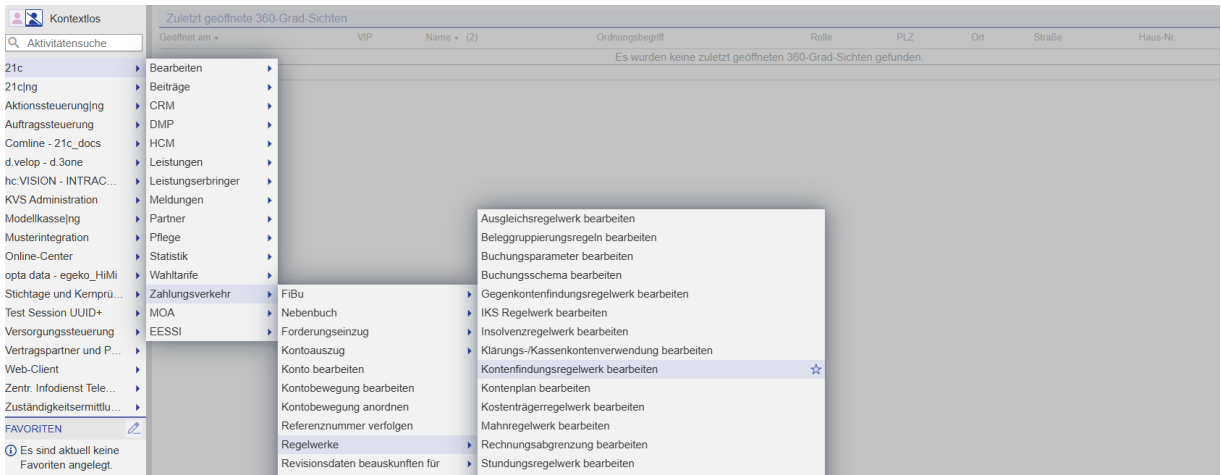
Kontextlos

Aktivitätensuche

21c
21c|ng
Aktionssteuerung|ng
Auftragssteuerung
Comline - 21c_docs
d.velop - d.3one
hc:VISION - INTRAC...
KVS Administration
Modellkasse|ng
Musterintegration
Online-Center
opta data - egeko_HiMi
Stichtage und Kernprü...
Test Session UUID+
Versorgungssteuerung
Vertragspartner und P...
Web-Client
Zentr. Infodienst Tele...
Zuständigkeitsermittlu...

FAVORITEN

Es sind aktuell keine Favoriten angelegt.

Bearbeiten
Beiträge
CRM
DMP
HCM
Leistungen
Leistungserbringer
Meldungen
Partner
Pflege
Statistik
Wahltarife
Zahlungsverkehr
MOA
EESSI

FiBu
Nebenbuch
Forderungseinzug
Kontoauszug
Konto bearbeiten
Kontobewegung bearbeiten
Kontobewegung anordnen
Referenznummer verfolgen
Regelwerke
Revisionsdaten beauskunften für

Ausgleichsregelwerk bearbeiten
Beleggruppierungsregeln bearbeiten
Buchungsparameter bearbeiten
Buchungsschema bearbeiten
Gegenkontenfindungsregelwerk bearbeiten
IKS Regelwerk bearbeiten
Insolvenzregelwerk bearbeiten
Klärungs-/Kassenkontenverwendung bearbeiten
Kontenfindungsregelwerk bearbeiten
Kontenplan bearbeiten
Kostenträgerregelwerk bearbeiten
Mahnregelwerk bearbeiten
Rechnungsabgrenzung bearbeiten
Stundungsregelwerk bearbeiten

Zuletzt geöffnete 360-Grad-Sichten

| Geöffnet am | VIP | Name (2) | Ordnungsbegriff | Rolle | PLZ | Ort | Straße | Haus-Nr. |
|---|---|---|---|---|---|---|---|---|

Es wurden keine zuletzt geöffneten 360-Grad-Sichten gefunden.